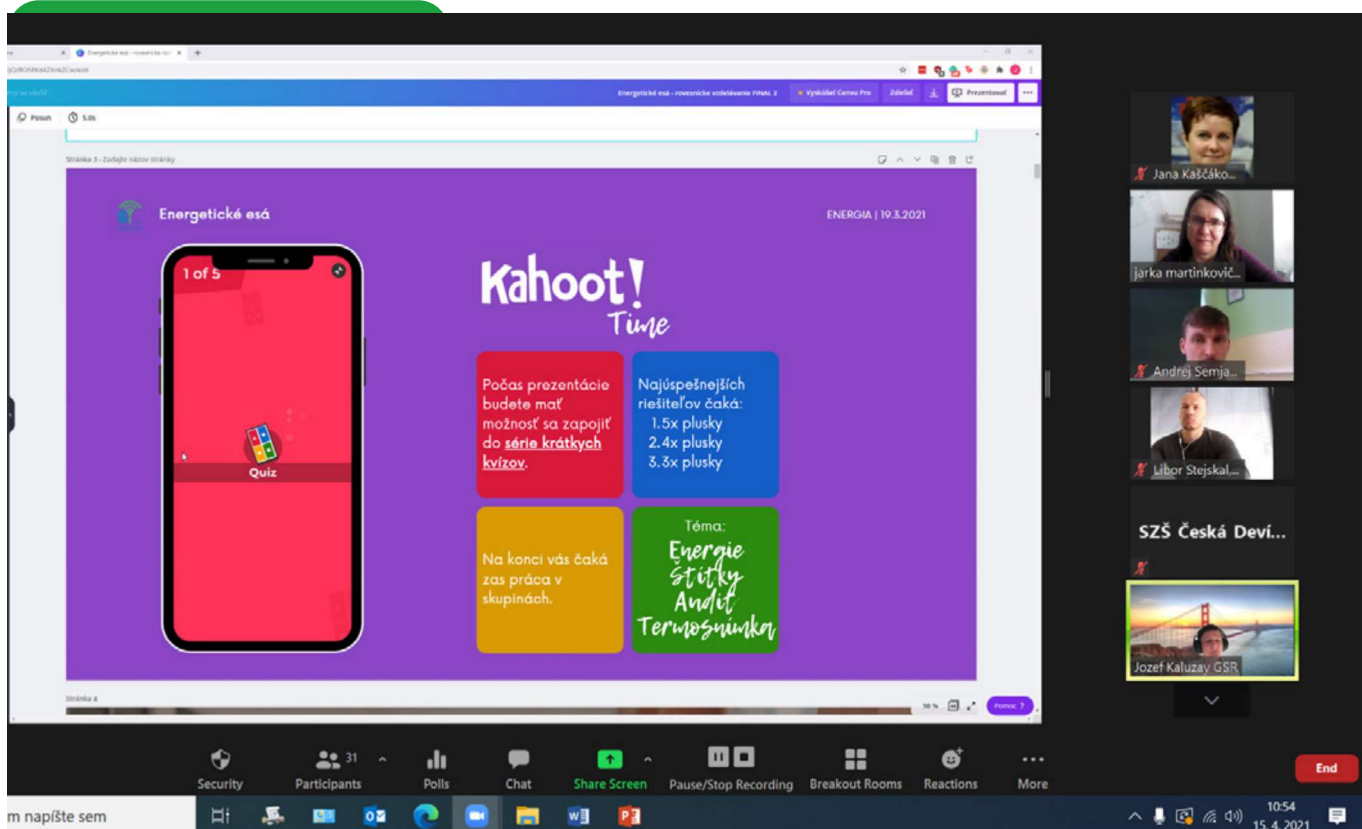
Energetické esá - rovesnícke vzdelávanie FINAL 2

Vyskúšať Canva Pro

Zdieľať

Prezentovať

Stránka 3 - Zadajte názov stránky

Energetické esá

ENERGIA | 19.3.2021

1 of 5

Quiz

Kahoot! Time

Počas prezentácie budete mať možnosť sa zapojiť do série krátkych kvízov.

Najúspešnejších riešiteľov čaká:
1.5x plusky
2.4x plusky
3.3x plusky

Na konci vás čaká zas práca v skupinách.

Téma:
Energie
štítky
Audit
Termosnímka

Stránka 4

Pomoc ?

Jana Kaščáko...

jarka martinkovič...

Andrej Semja...

Libor Stejskal...

SZŠ Česká Deví...

Jozef Kaluzay GSR

Security

31

Participants

Polls

Chat

Share Screen

Pause/Stop Recording

Breakout Rooms

Reactions

More

End

m napíšte sem

10:54
15. 4. 2021